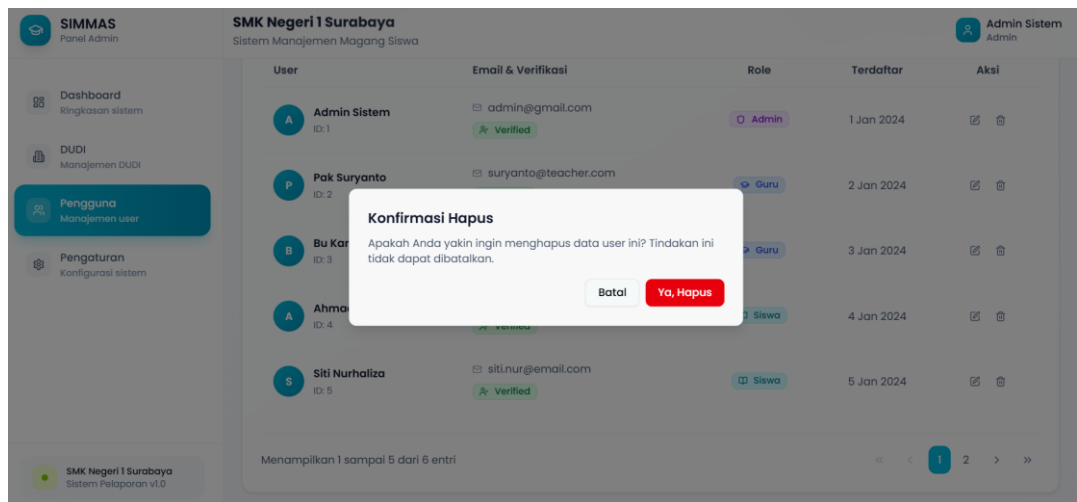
SIMMAS
Panel Admin

SMK Negeri 1 Surabaya
Sistem Manajemen Magang Siswa

Admin Sistem
Admin

Dashboard
Ringkasan sistem

DUDI
Manajemen DUDI

Pengguna
Manajemen user

Pengaturan
Konfigurasi sistem

SMK Negeri 1 Surabaya
Sistem Pelaporan v1.0

| User | Email & Verifikasi | Role | Terdaftar | Aksi |
|---|---|---|---|---|
| A Admin Sistem ID: 1 | admin@gmail.com Verified | Admin | 1 Jan 2024 | |
| P Pak Suryanto ID: 2 | suryanto@teacher.com | Guru | 2 Jan 2024 | |
| B Bu Kar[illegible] ID: 3 | | Guru | 3 Jan 2024 | |
| A Ahma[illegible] ID: 4 | Verified | Siswa | 4 Jan 2024 | |
| S Siti Nurhaliza ID: 5 | siti.nur@email.com Verified | Siswa | 5 Jan 2024 | |

Konfirmasi Hapus
Apakah Anda yakin ingin menghapus data user ini? Tindakan ini tidak dapat dibatalkan.
Batal
Ya, Hapus

Menampilkan 1 sampai 5 dari 6 entri
« ‹ 1 2 › »